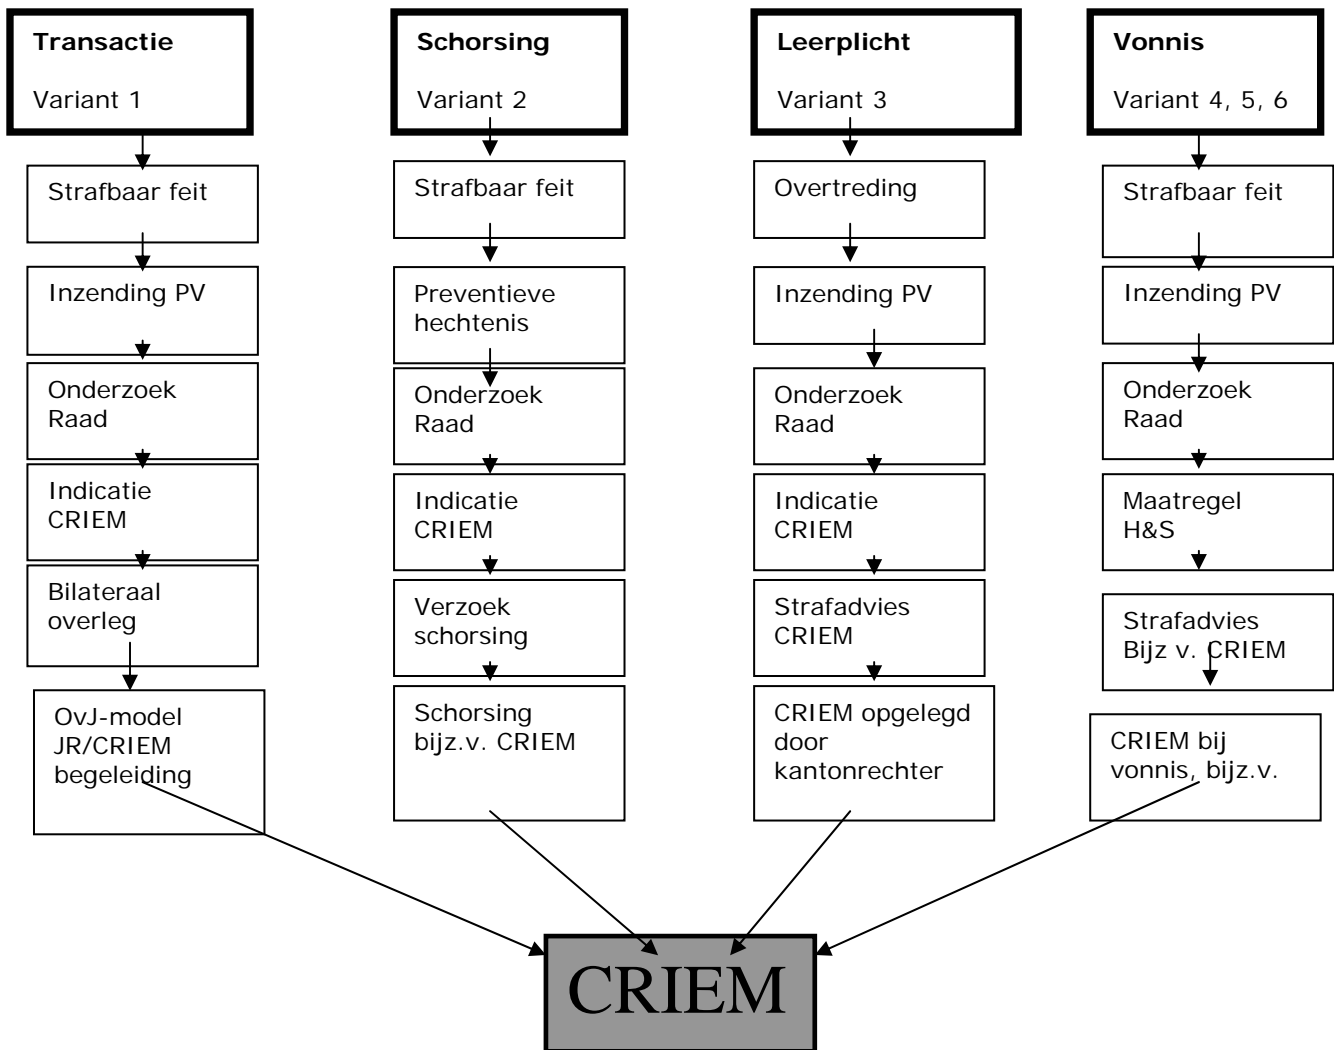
Transactie

Variant 1

Strafbaar feit

Inzending PV

Onderzoek Raad

Indicatie CRIEM

Bilateraal overleg

OvJ-model JR/CRIEM begeleiding

Schorsing

Variant 2

Strafbaar feit

Preventieve hechtenis

Onderzoek Raad

Indicatie CRIEM

Verzoek schorsing

Schorsing bijz.v. CRIEM

Leerplicht

Variant 3

Overtreding

Inzending PV

Onderzoek Raad

Indicatie CRIEM

Strafadvies CRIEM

CRIEM opgelegd door kantonrechter

Vonnis

Variant 4, 5, 6

Strafbaar feit

Inzending PV

Onderzoek Raad

Maatregel H&S

Strafadvies Bijz v. CRIEM

CRIEM bij vonnis, bijz.v.

CRIEM